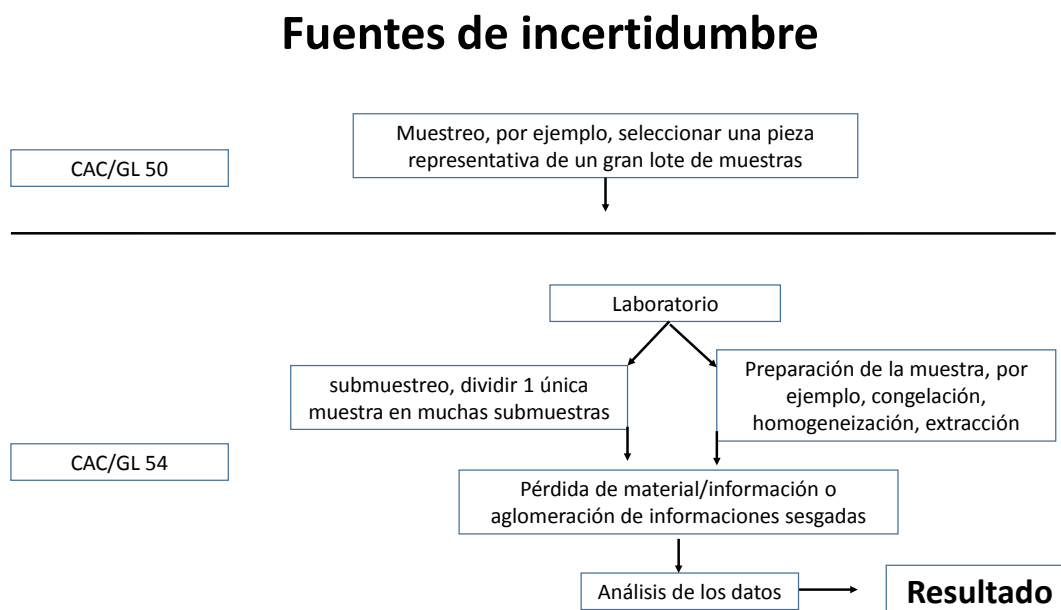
Fuentes de incertidumbre

Muestreo, por ejemplo, seleccionar una pieza representativa de un gran lote de muestras

CAC/GL 50

Laboratorio

submuestreo, dividir 1 única muestra en muchas submuestras

Preparación de la muestra, por ejemplo, congelación, homogeneización, extracción

CAC/GL 54

Pérdida de material/información o aglomeración de informaciones sesgadas

Análisis de los datos

Resultado